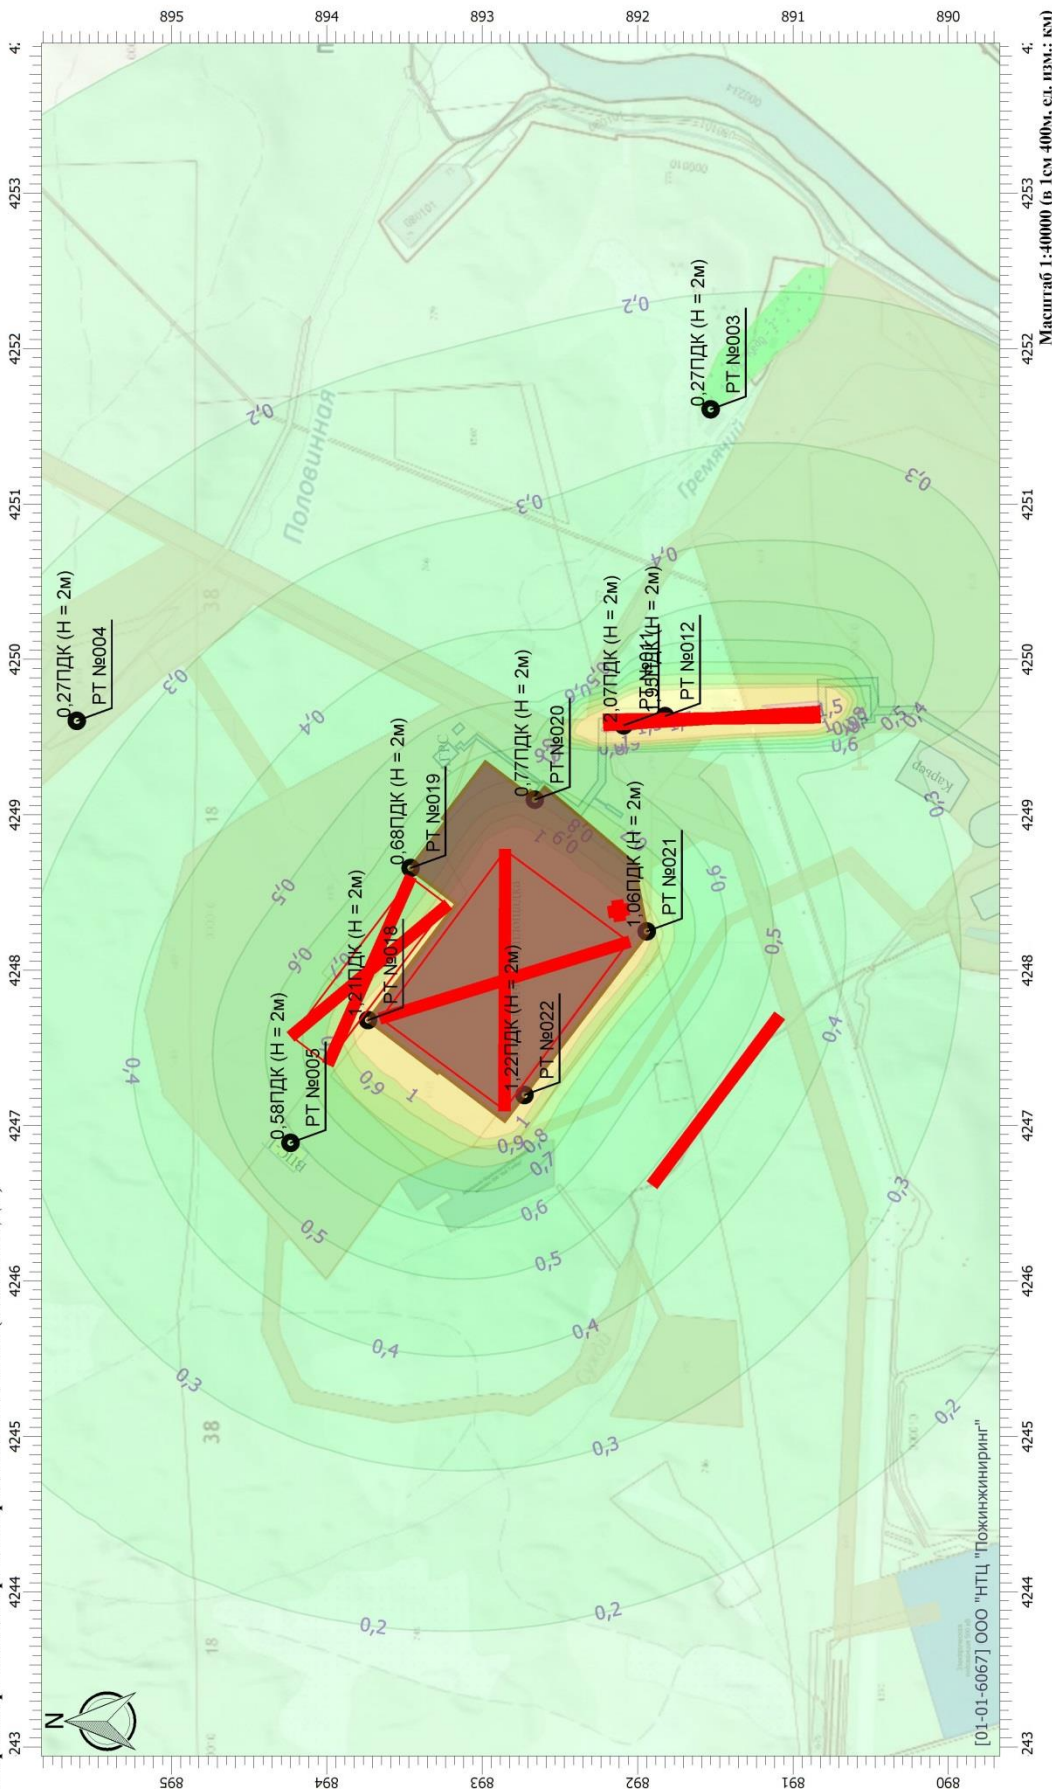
895
894
893
892
891
890
4253
4252
4251
4250
4249
4248
4247
4246
4245
4244
243
Масштаб 1:40000 (в 1см 400м, ед. изм.: км)
N
[01-01-6067] ООО "НТЦ "Пожинжиниринг"
0,27ПДК (H = 2м)
РТ №004
0,27ПДК (H = 2м)
РТ №003
0,68ПДК (H = 2м)
РТ №019
0,77ПДК (H = 2м)
РТ №020
2,07ПДК (H = 2м)
РТ №011
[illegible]ПДК (H = 2м)
РТ №012
1,21ПДК (H = 2м)
РТ №018
1,06ПДК (H = 2м)
РТ №021
0,58ПДК (H = 2м)
РТ №005
1,22ПДК (H = 2м)
РТ №022
Половинная
Гремячий
Карьер
38
18
0,2
0,3
0,4
0,5
0,6
0,7
0,8
0,9
1
1,5